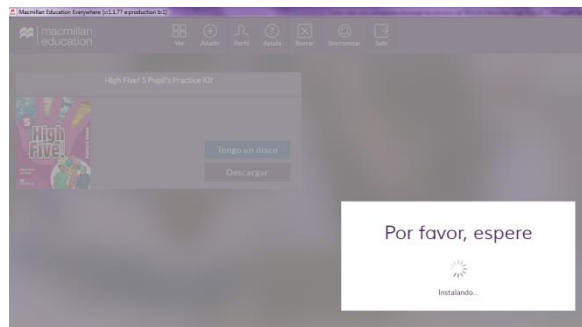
Macmillan Education Everywhere [v.1.77 e.production b.1]

macmillan education

Ver Añadir Perfil Ayuda Borrar Desconectar Salir

High Five! 5 Pupil's Practice Kit

5 High Five!

Tengo un disco

Descargar

Por favor, espere

Instalando...